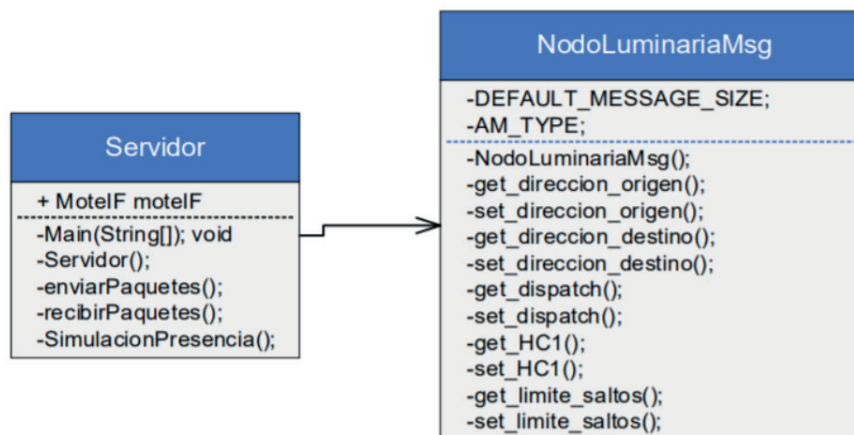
Servidor

+ MoteIF moteIF

-Main(String[]); void
-Servidor();
-enviarPaquetes();
-recibirPaquetes();
-SimulacionPresencia();

NodoLuminariaMsg

-DEFAULT_MESSAGE_SIZE;
-AM_TYPE;

-NodoLuminariaMsg();
-get_direccion_origen();
-set_direccion_origen();
-get_direccion_destino();
-set_direccion_destino();
-get_dispatch();
-set_dispatch();
-get_HC1();
-set_HC1();
-get_limite_saltos();
-set_limite_saltos();